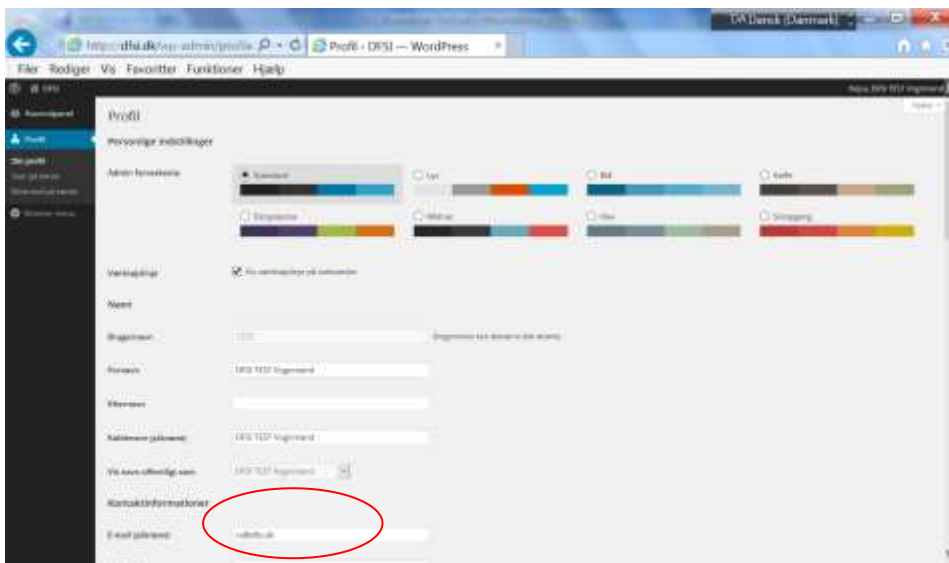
DA Dansk (Danmark)

https://dfsi.dk/wp-admin/profile

Profil ‹ DFSI — WordPress

Filer Rediger Vis Favoritter Funktioner Hjælp

DFSI

Hej, DFSI TEST Vogensand

Hjælp

Kontrolpanel

Profil

Din profil

Profil

Personlige indstillinger

Admin farveskema

Standard

Lys

Blå

Kaffe

Ektoplasme

Midnat

Hav

Solopgang

Værktøjslinje

Vis værktøjslinje på websiden

Navn

Brugernavn

Brugernavne kan ikke ændres.

Fornavn

DFSI TEST Vogensand

Efternavn

Kaldenavn (påkrævet)

DFSI TEST Vogensand

Vis navn offentligt som

DFSI TEST Vogensand

Kontaktinformationer

E-mail (påkrævet)

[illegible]dfsi.dk